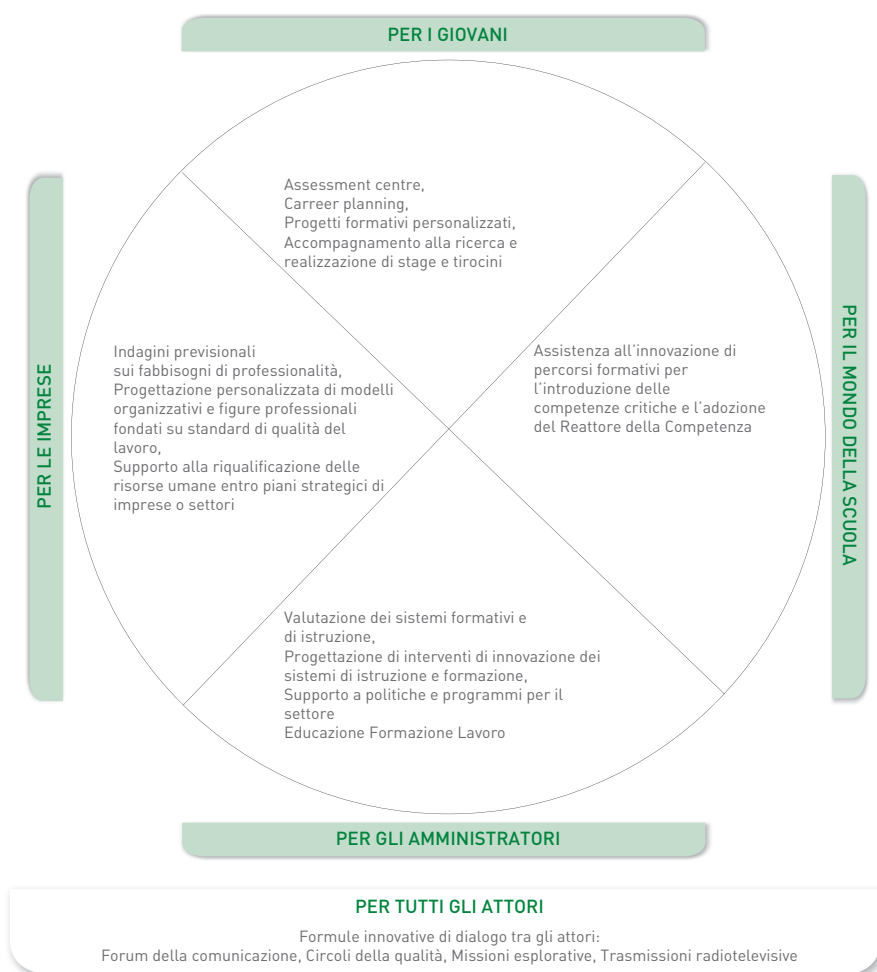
PER I GIOVANI

PER LE IMPRESE

PER IL MONDO DELLA SCUOLA

Assessment centre,
Carreer planning,
Progetti formativi personalizzati,
Accompagnamento alla ricerca e realizzazione di stage e tirocini

Indagini previsionali sui fabbisogni di professionalità,
Progettazione personalizzata di modelli organizzativi e figure professionali fondati su standard di qualità del lavoro,
Supporto alla riqualificazione delle risorse umane entro piani strategici di imprese o settori

Assistenza all'innovazione di percorsi formativi per l'introduzione delle competenze critiche e l'adozione del Reattore della Competenza

Valutazione dei sistemi formativi e di istruzione,
Progettazione di interventi di innovazione dei sistemi di istruzione e formazione,
Supporto a politiche e programmi per il settore
Educazione Formazione Lavoro

PER GLI AMMINISTRATORI

PER TUTTI GLI ATTORI

Formule innovative di dialogo tra gli attori:
Forum della comunicazione, Circoli della qualità, Missioni esplorative, Trasmissioni radiotelevisive